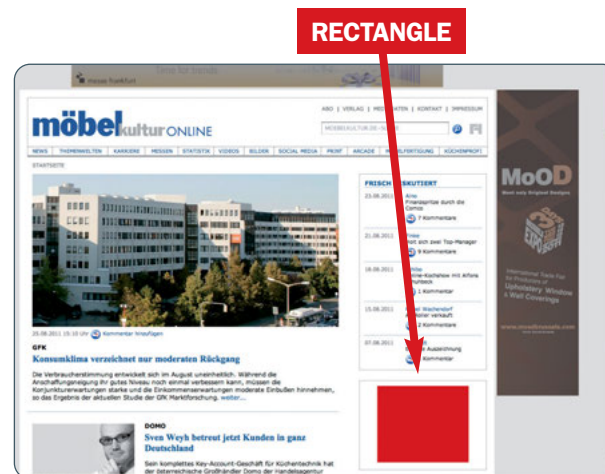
RECTANGLE

messe frankfurt

Time for trends

ABO | VERLAG | MEDIADATEN | KONTAKT | IMPRESSUM

möbelkultur ONLINE

MÖBELKULTUR.DE - SUCHE

NEWS | THEMENWELTEN | KARRIERE | MESSEN | STATISTIK | VIDEOS | BILDER | SOCIAL MEDIA | PRINT | ARCADE | MÖBELFERTIGUNG | KÜCHENPROFI

STARTSEITE

20.08.2011 15:10 Uhr | Kommentar hinzufügen

GFK

Konsumklima verzeichnet nur moderaten Rückgang

Die Verbraucherstimmung entwickelt sich im August uneinheitlich. Während die Anschaffungsneigung ihr gutes Niveau noch einmal verbessern kann, müssen die Konjunkturerwartungen starke und die Einkommenserwartungen moderate Einbußen hinnehmen, so das Ergebnis der aktuellen Studie der GfK Marktforschung. weiter...

DOMO

Sven Weyh betreut jetzt Kunden in ganz Deutschland

Sein komplettes Key-Account-Geschäft für Küchentechnik hat der österreichische Großhändler Domo der Handelsagentur

FRISCH DISKUTIERT

23.08.2011 Finanzspritze durch die Comco
7 Kommentare

21.08.2011 Sucht sich zwei Top-Manager
8 Kommentare

18.08.2011 Online-Kochshow mit Alfons Schuhbeck
Kommentare

15.08.2011 Wachendorf verkauft
Kommentare

07.08.2011 Auszeichnung
Kommentar

MoOD
Meet only Original Designs

International Trade Fair for Producers of Upholstery, Window & Wall Coverings

www.moodbrussels.com